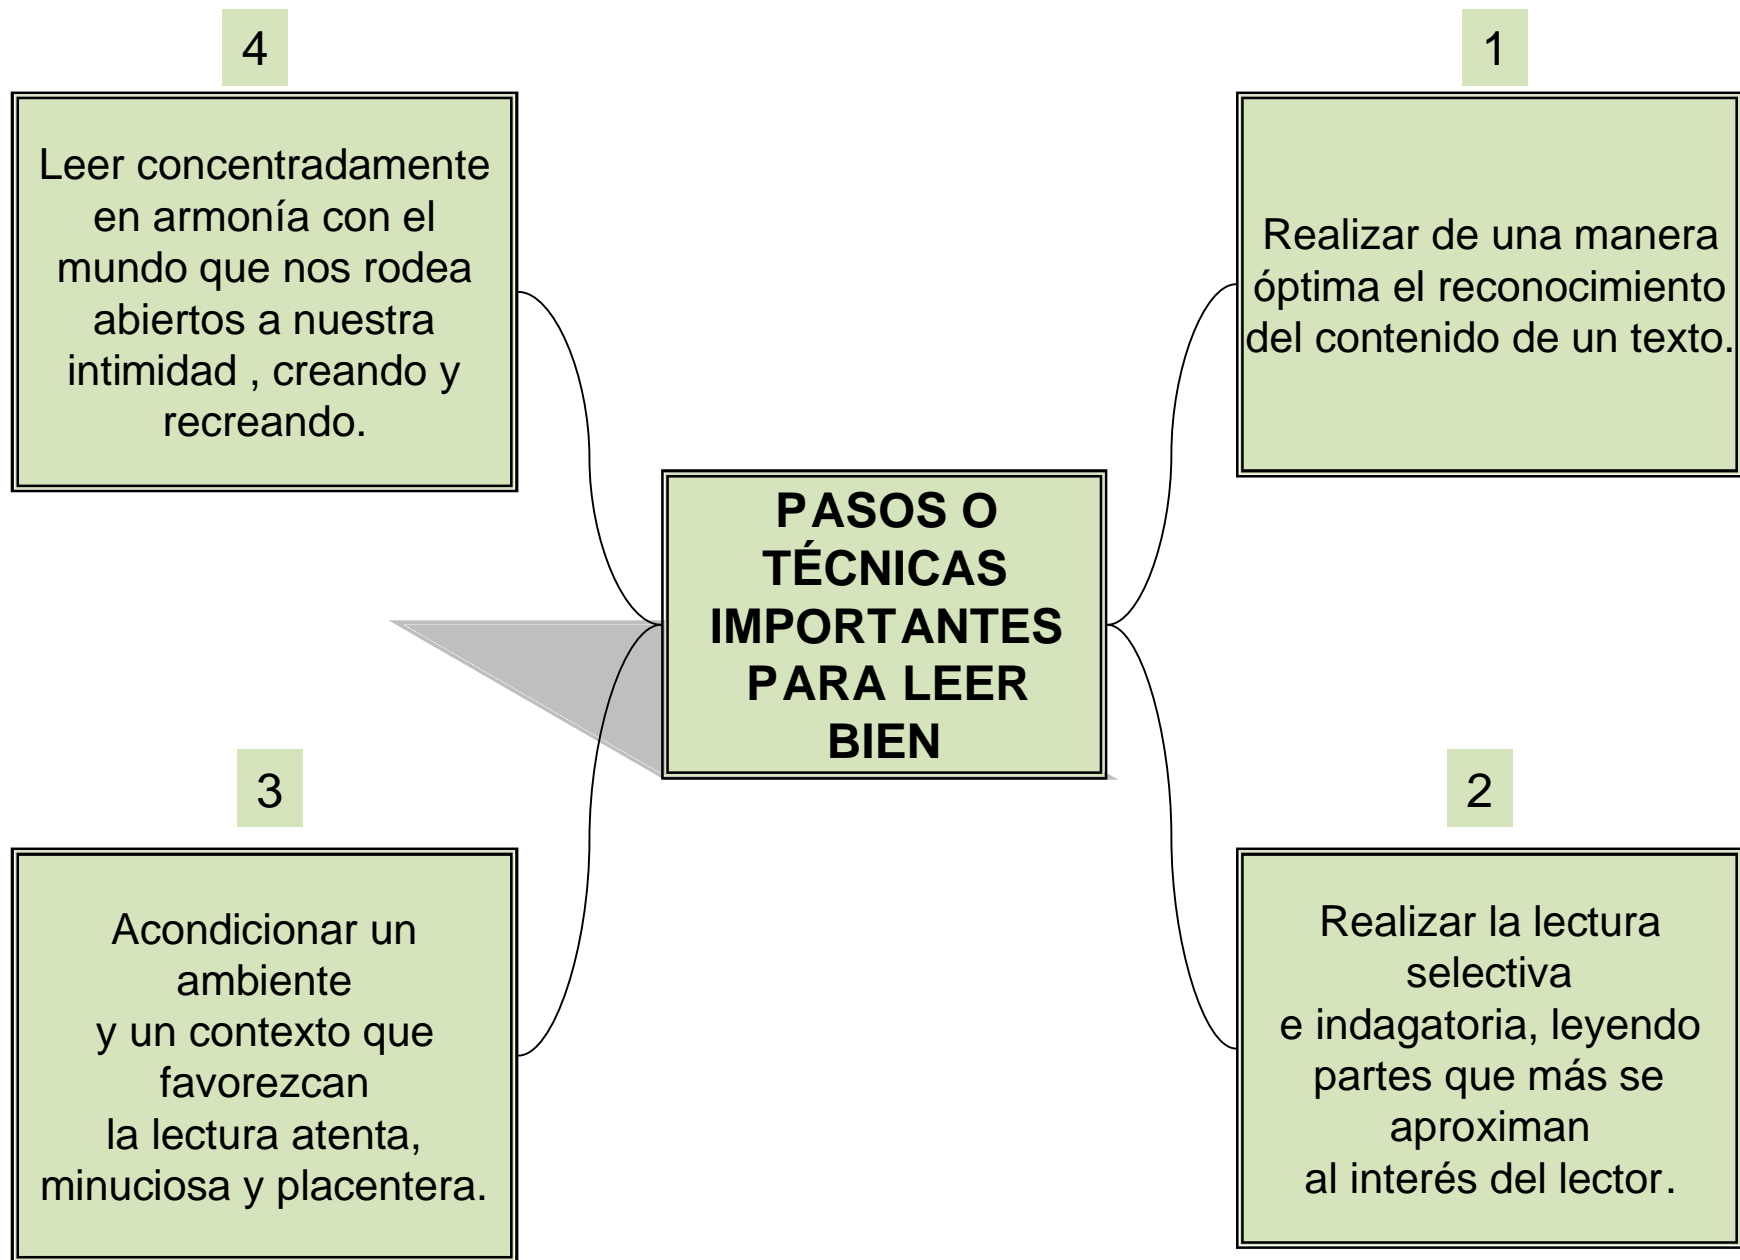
4

Leer concentradamente en armonía con el mundo que nos rodea abiertos a nuestra intimidad , creando y recreando.

1

Realizar de una manera óptima el reconocimiento del contenido de un texto.

PASOS O TÉCNICAS IMPORTANTES PARA LEER BIEN

3

Acondicionar un ambiente y un contexto que favorezcan la lectura atenta, minuciosa y placentera.

2

Realizar la lectura selectiva e indagatoria, leyendo partes que más se aproximan al interés del lector.